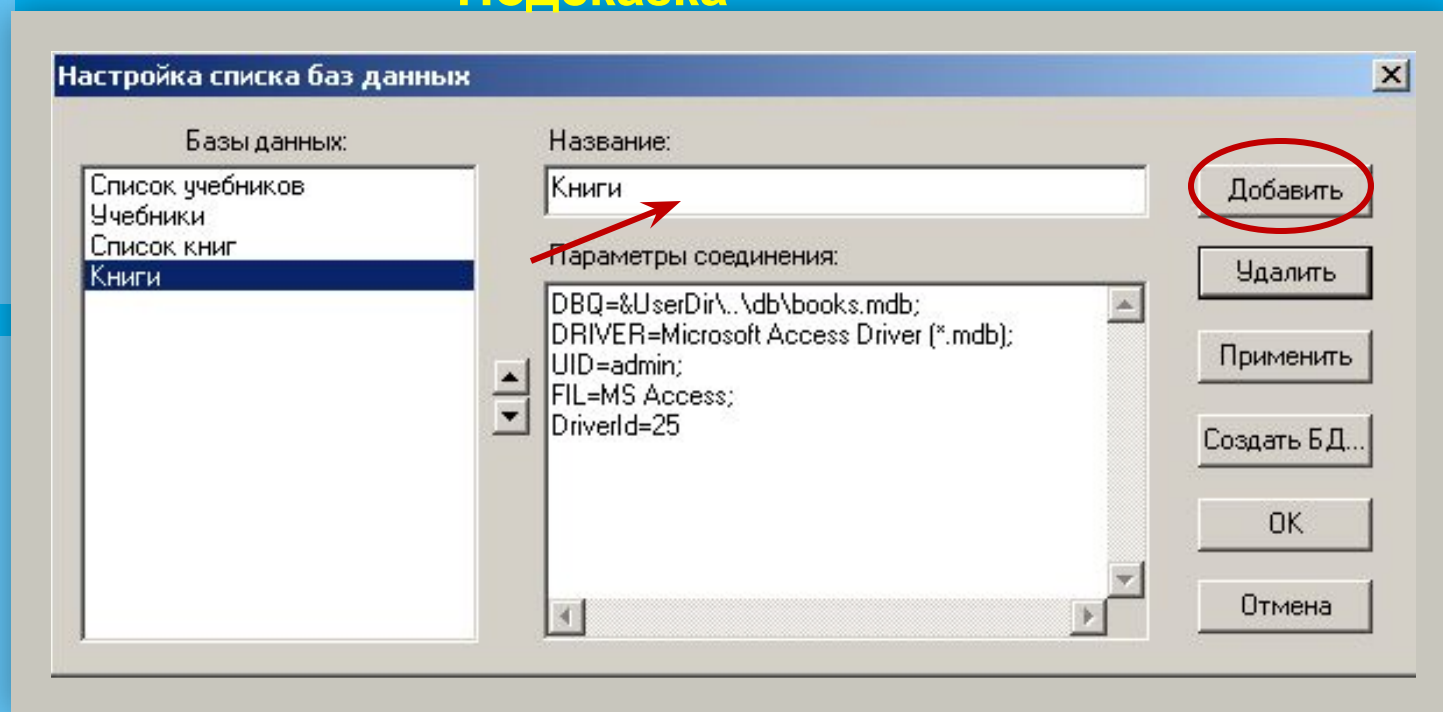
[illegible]

Настройка списка баз данных

×

Базы данных:

Список учебников
Учебники
Список книг
Книги

Название:

Книги

Параметры соединения:

DBQ=&UserDir\..\db\books.mdb;
DRIVER=Microsoft Access Driver (*.mdb);
UID=admin;
FIL=MS Access;
DriverId=25

Добавить

Удалить

Применить

Создать БД...

OK

Отмена